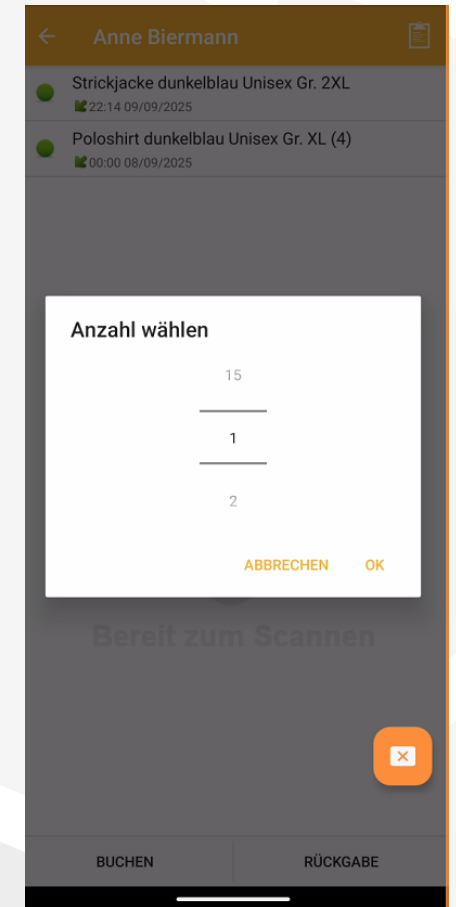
Anne Biermann

Strickjacke dunkelblau Unisex Gr. 2XL
22:14 09/09/2025

Poloshirt dunkelblau Unisex Gr. XL (4)
00:00 08/09/2025

Anzahl wählen

15

1

2

ABBRECHEN OK

Bereit zum Scannen

BUCHEN RÜCKGABE